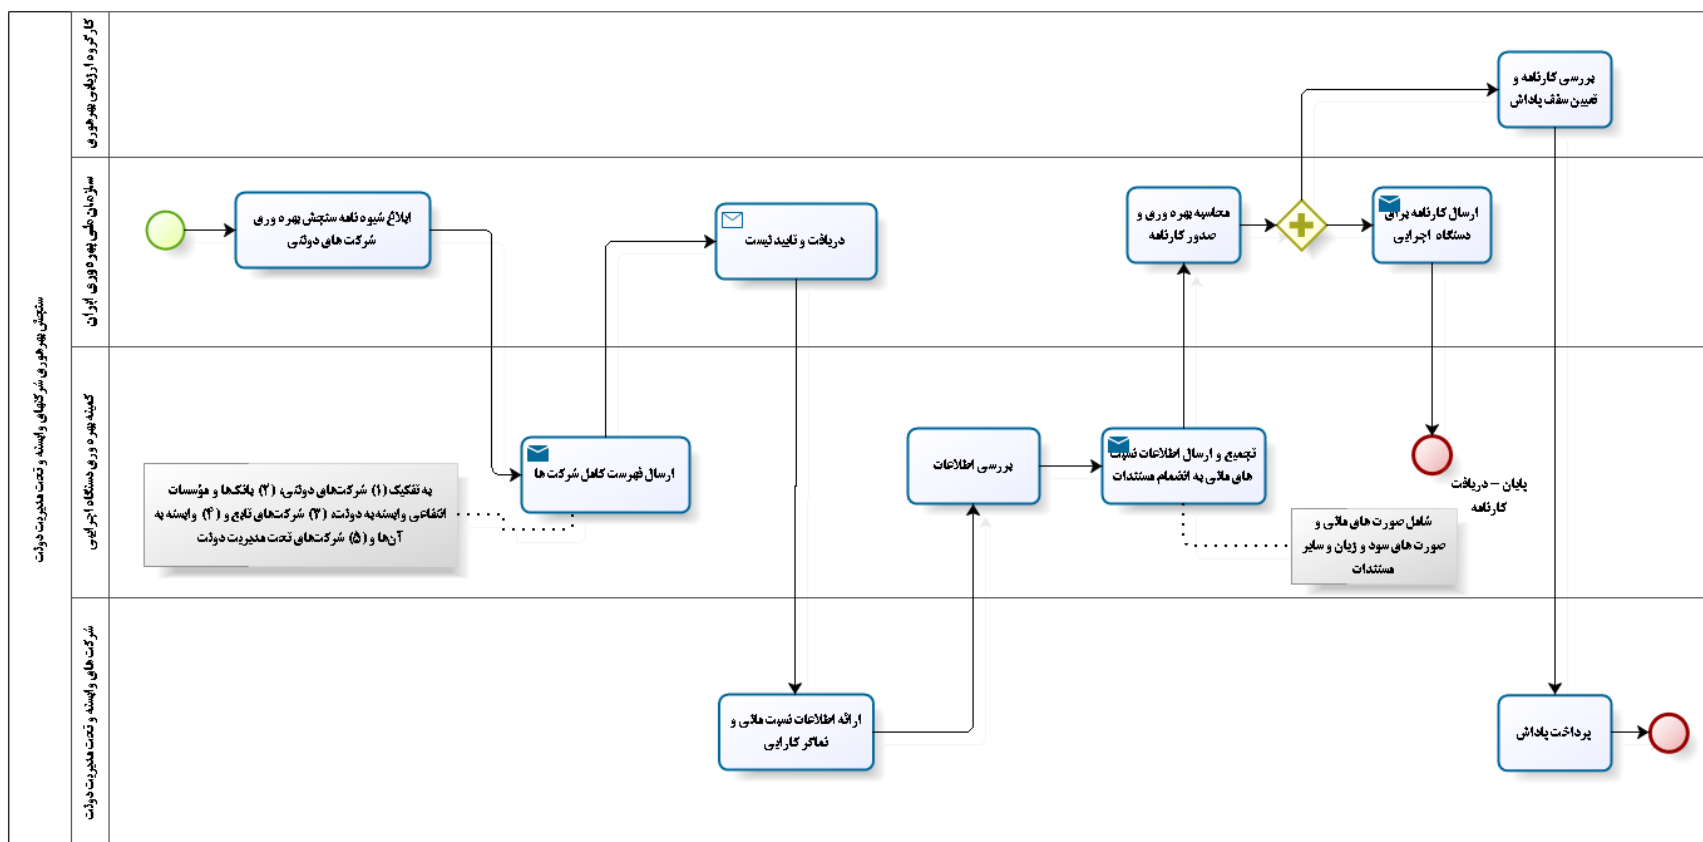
سنجش بهره وری شرکتهای وابسته و تحت مدیریت دولت

کارگروه ارزیابی بهره وری

سازمان ملی بهره وری ایران

کمیته بهره وری دستگاه اجرایی

شرکت های وابسته و تحت مدیریت دولت

ابلاغ شیوه نامه سنجش بهره وری شرکت های دولتی

دریافت و تایید لیست

محاسبه بهره وری و صدور کارنامه

ارسال کارنامه برای دستگاه اجرایی

بررسی کارنامه و تعیین سقف پاداش

ارسال فهرست کامل شرکت ها

به تفکیک (۱) شرکت‌های دولتی، (۲) بانک‌ها و مؤسسات انتفاعی وابسته به دولت، (۳) شرکت‌های تابع و (۴) وابسته به آن‌ها و (۵) شرکت‌های تحت مدیریت دولت

بررسی اطلاعات

تجمیع و ارسال اطلاعات نسبت های مالی به انضمام مستندات

شامل صورت های مالی و صورت های سود و زیان و سایر مستندات

پایان – دریافت کارنامه

ارائه اطلاعات نسبت مالی و نماگر کارایی

پرداخت پاداش